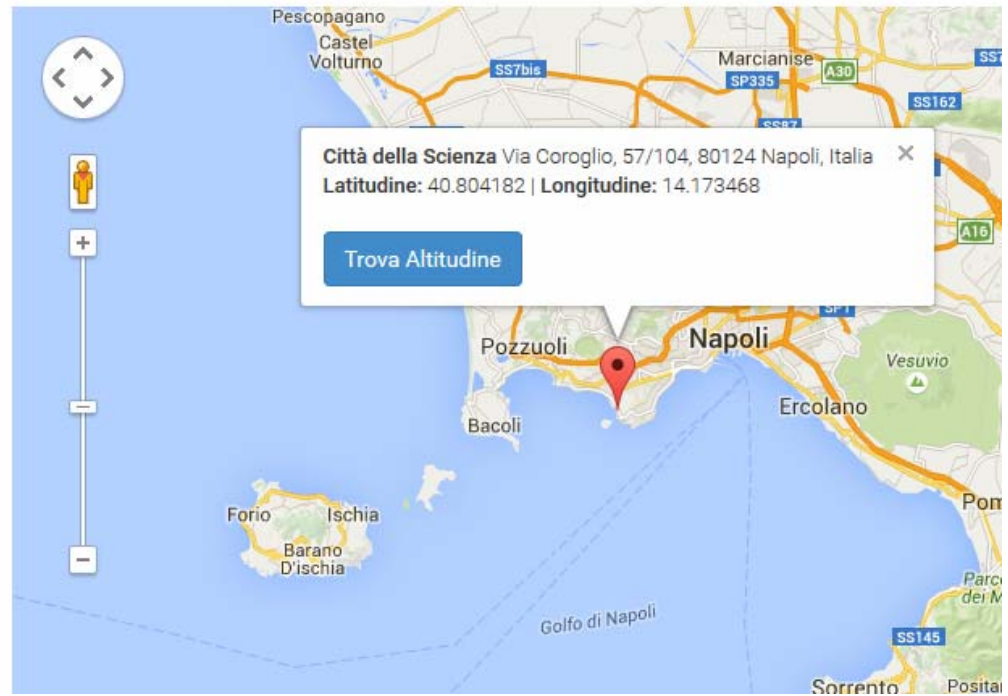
Pescopagano
Castel Volturno
SS7bis
Marcianise
SP335
A30
SS7
SS162
SS87

Città della Scienza Via Coroglio, 57/104, 80124 Napoli, Italia
Latitudine: 40.804182 | Longitudine: 14.173468

×

Trova Altitudine

A16
SP1
+
−
−
Pozzuoli
Napoli
Vesuvio
Ercolano
Bacoli
Pom
Forio
Ischia
Barano D'ischia
Parco dei M
Golfo di Napoli
SS145
Sorrento
Posita